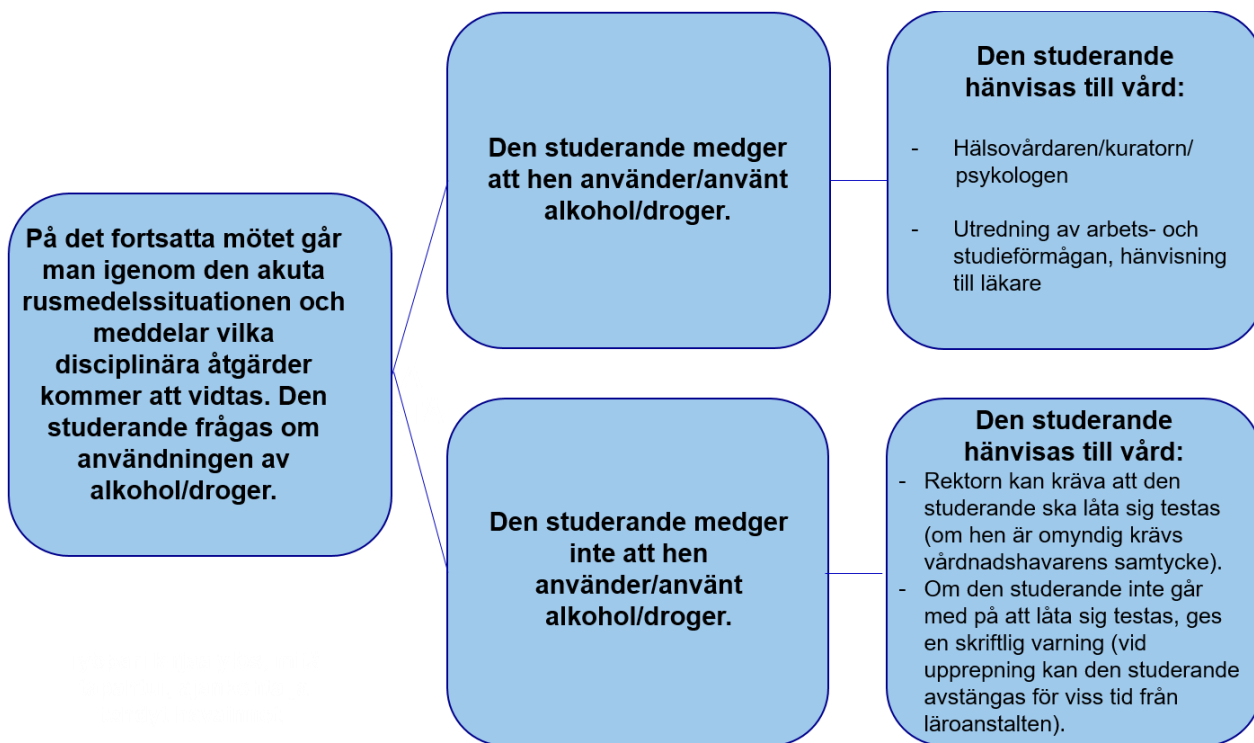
På det fortsatta mötet går man igenom den akuta rusmedelssituationen och meddelar vilka disciplinära åtgärder kommer att vidtas. Den studerande frågas om användningen av alkohol/droger.

Den studerande medger att hen använder/använt alkohol/droger.

Den studerande hänvisas till vård:

- Hälsovårdaren/kuratorn/psykologen

- Utredning av arbets- och studieförmågan, hänvisning till läkare

Den studerande medger inte att hen använder/använt alkohol/droger.

Den studerande hänvisas till vård:
- Rektorn kan kräva att den studerande ska låta sig testas (om hen är omyndig krävs vårdnadshavarens samtycke).
- Om den studerande inte går med på att låta sig testas, ges en skriftlig varning (vid upprepning kan den studerande avstängas för viss tid från läroanstalten).